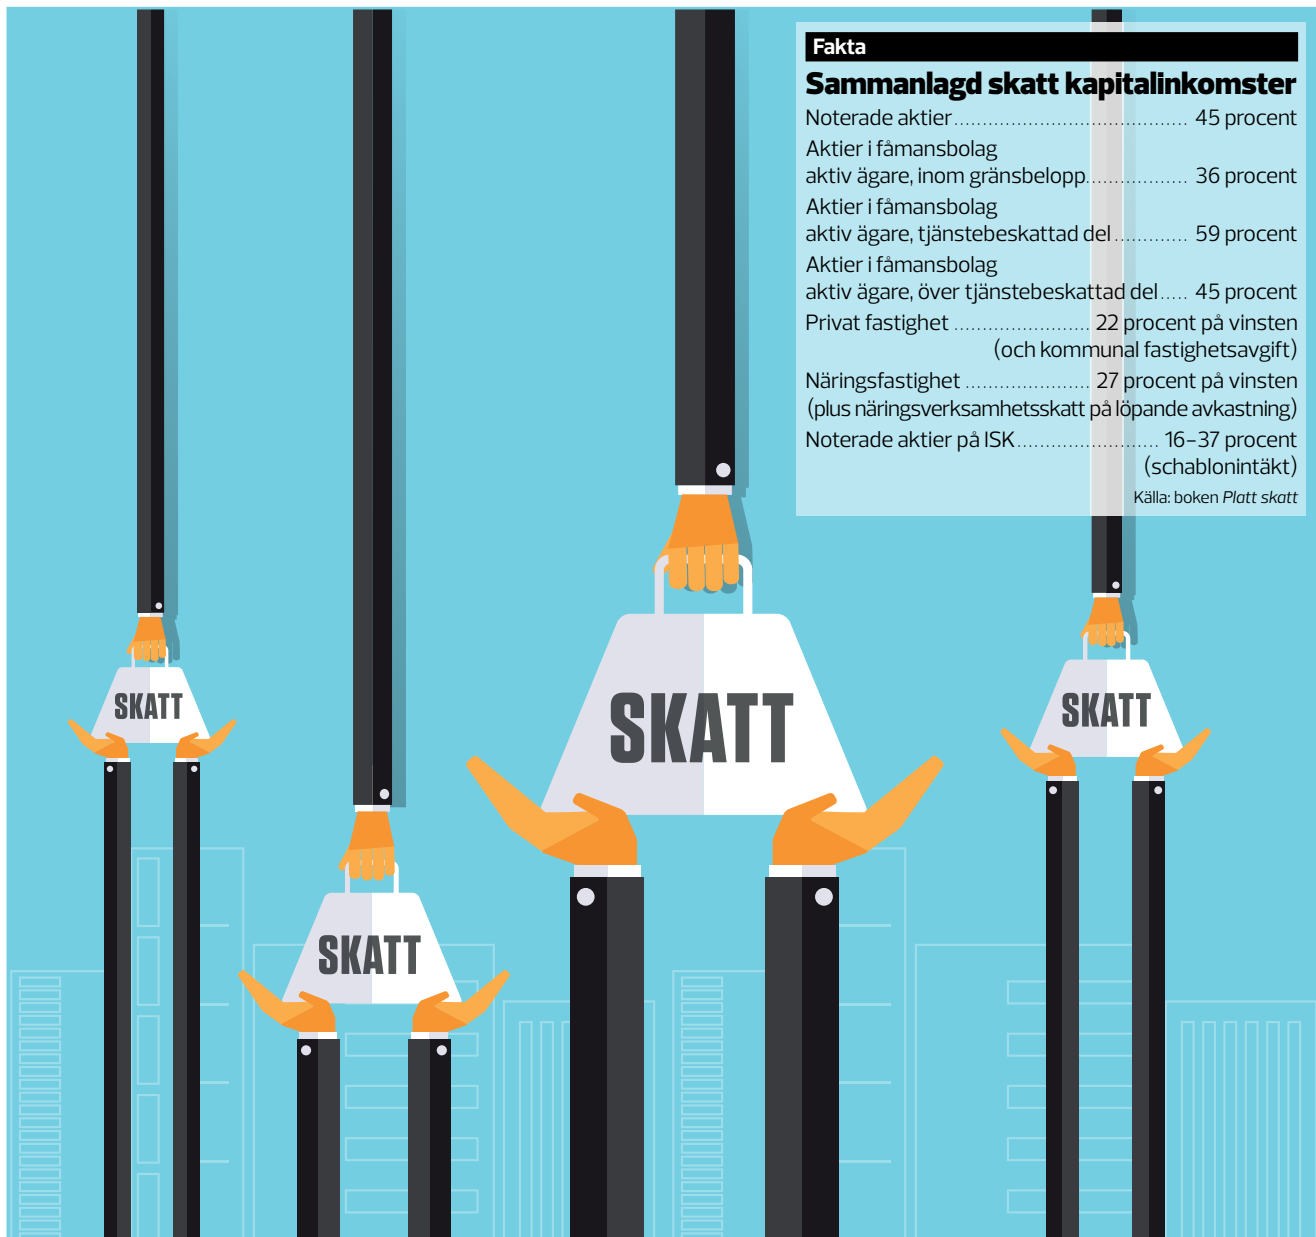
Fakta

Sammanlagd skatt kapitalinkomster

| | |
|---|---|
| Noterade aktier | 45 procent |
| Aktier i fåmansbolag aktiv ägare, inom gränsbelopp | 36 procent |
| Aktier i fåmansbolag aktiv ägare, tjänstebeskattad del | 59 procent |
| Aktier i fåmansbolag aktiv ägare, över tjänstebeskattad del | 45 procent |
| Privat fastighet | 22 procent på vinsten (och kommunal fastighetsavgift) |
| Näringsfastighet | 27 procent på vinsten (plus näringsverksamhetsskatt på löpande avkastning) |
| Noterade aktier på ISK | 16–37 procent (schablonintäkt) |

Källa: boken Platt skatt

SKATT

SKATT

SKATT

SKATT